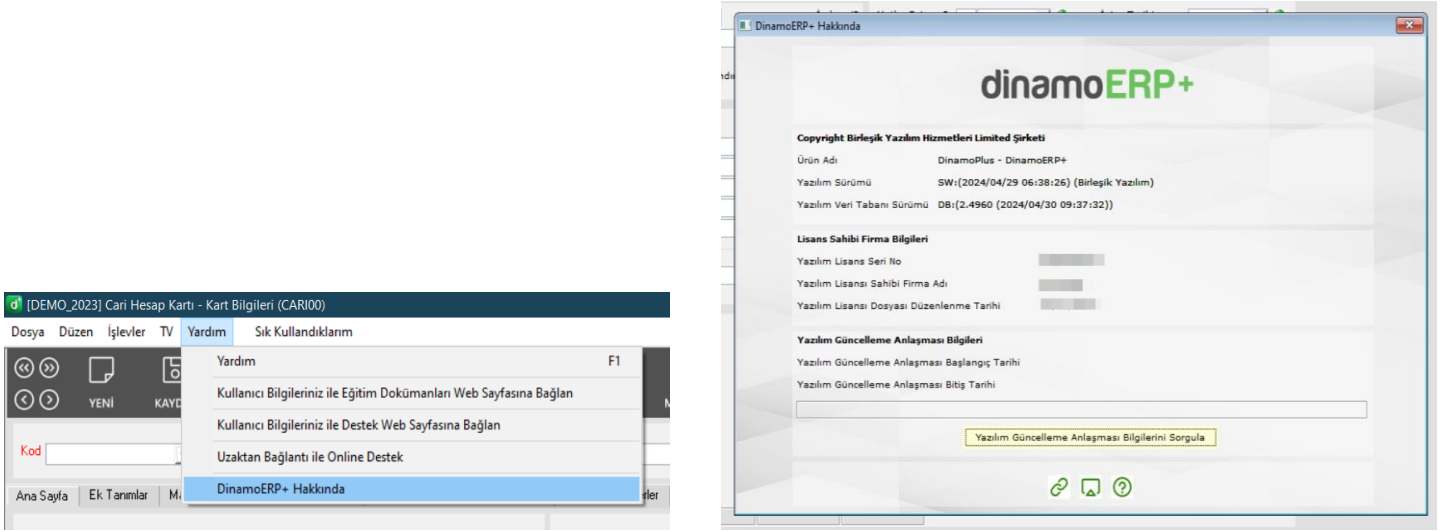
[DEMO_2023] Cari Hesap Kartı - Kart Bilgileri (CARI00)

Dosya Düzen İşlevler TV Yardım Sık Kullandıklarım

YENİ KAYD

Kod

Ana Sayfa Ek Tanımlar Ma

Yardım F1

Kullanıcı Bilgileriniz ile Eğitim Dokümanları Web Sayfasına Bağlan

Kullanıcı Bilgileriniz ile Destek Web Sayfasına Bağlan

Uzaktan Bağlantı ile Online Destek

DinamoERP+ Hakkında

DinamoERP+ Hakkında

dinamoERP+

Copyright Birleşik Yazılım Hizmetleri Limited Şirketi

Ürün Adı DinamoPlus - DinamoERP+

Yazılım Sürümü SW:(2024/04/29 06:38:26) (Birleşik Yazılım)

Yazılım Veri Tabanı Sürümü DB:(2.4960 (2024/04/30 09:37:32))

Lisans Sahibi Firma Bilgileri

Yazılım Lisans Seri No

Yazılım Lisansı Sahibi Firma Adı

Yazılım Lisansı Dosyası Düzenlenme Tarihi

Yazılım Güncelleme Anlaşması Bilgileri

Yazılım Güncelleme Anlaşması Başlangıç Tarihi

Yazılım Güncelleme Anlaşması Bitiş Tarihi

Yazılım Güncelleme Anlaşması Bilgilerini Sorgula